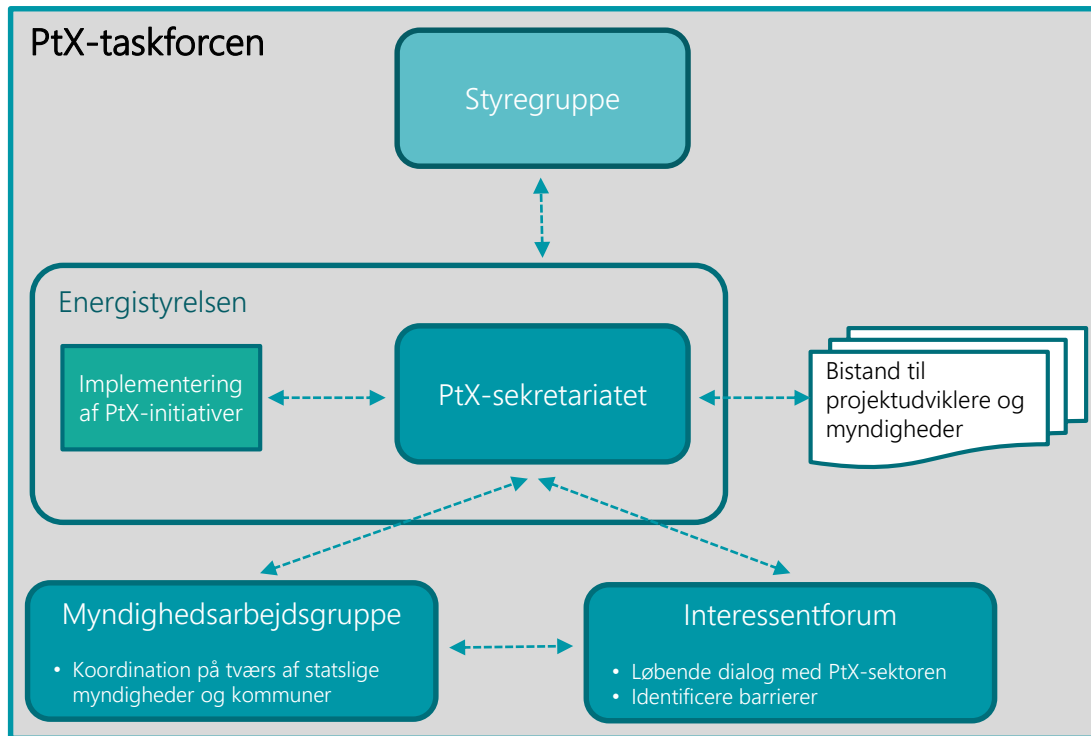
PtX-taskforcen

Styregruppe

Energistyrelsen

Implementering af PtX-initiativer

PtX-sekretariatet

Bistand til projektudviklere og myndigheder

Myndighedsarbejdsgruppe

• Koordination på tværs af statslige myndigheder og kommuner

Interessentforum

• Løbende dialog med PtX-sektoren
• Identificere barrierer